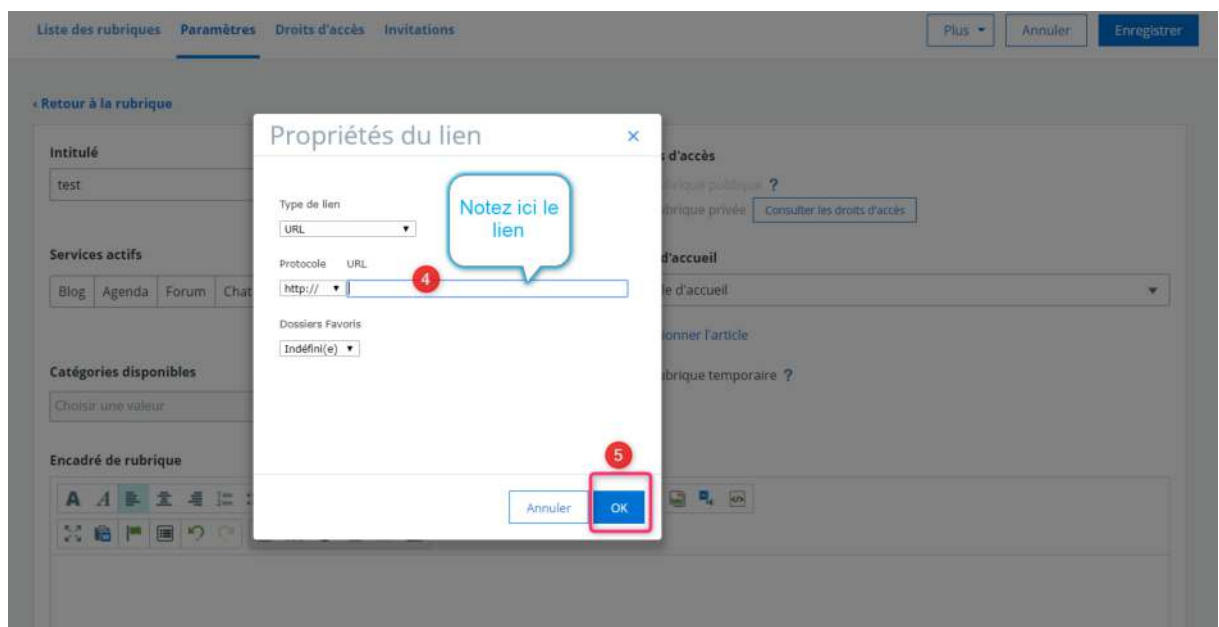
Liste des rubriques Paramètres Droits d'accès Invitations

Plus ▾ Annuler Enregistrer

‹ Retour à la rubrique

Intitulé

test

Services actifs

Blog Agenda Forum Chat

Catégories disponibles

Choisir une valeur

Encadré de rubrique

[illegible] d'accès

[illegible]brique publique ?

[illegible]brique privée Consulter les droits d'accès

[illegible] d'accueil

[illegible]e d'accueil

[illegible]ionner l'article

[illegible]brique temporaire ?

Propriétés du lien ×

Type de lien

URL

Notez ici le lien

Protocole URL

http://

4

Dossiers Favoris

Indéfini(e)

5

Annuler OK